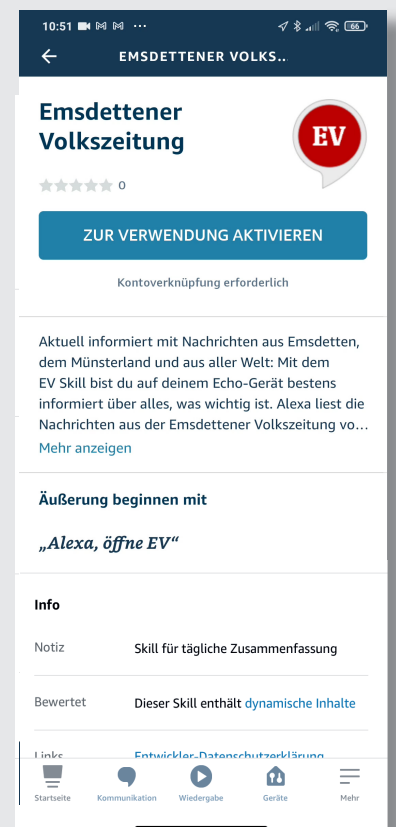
10:51 ··· 66

EMSDETTENER VOLKS..

Emsdettener Volkszeitung

EV

0

ZUR VERWENDUNG AKTIVIEREN

Kontoverknüpfung erforderlich

Aktuell informiert mit Nachrichten aus Emsdetten, dem Münsterland und aus aller Welt: Mit dem EV Skill bist du auf deinem Echo-Gerät bestens informiert über alles, was wichtig ist. Alexa liest die Nachrichten aus der Emsdettener Volkszeitung vo…

Mehr anzeigen

Äußerung beginnen mit

„Alexa, öffne EV“

Info

| | |
|---|---|
| Notiz | Skill für tägliche Zusammenfassung |
| Bewertet | Dieser Skill enthält dynamische Inhalte |
| Links | Entwickler-Datenschutzerklärung |

Startseite Kommunikation Wiedergabe Geräte Mehr